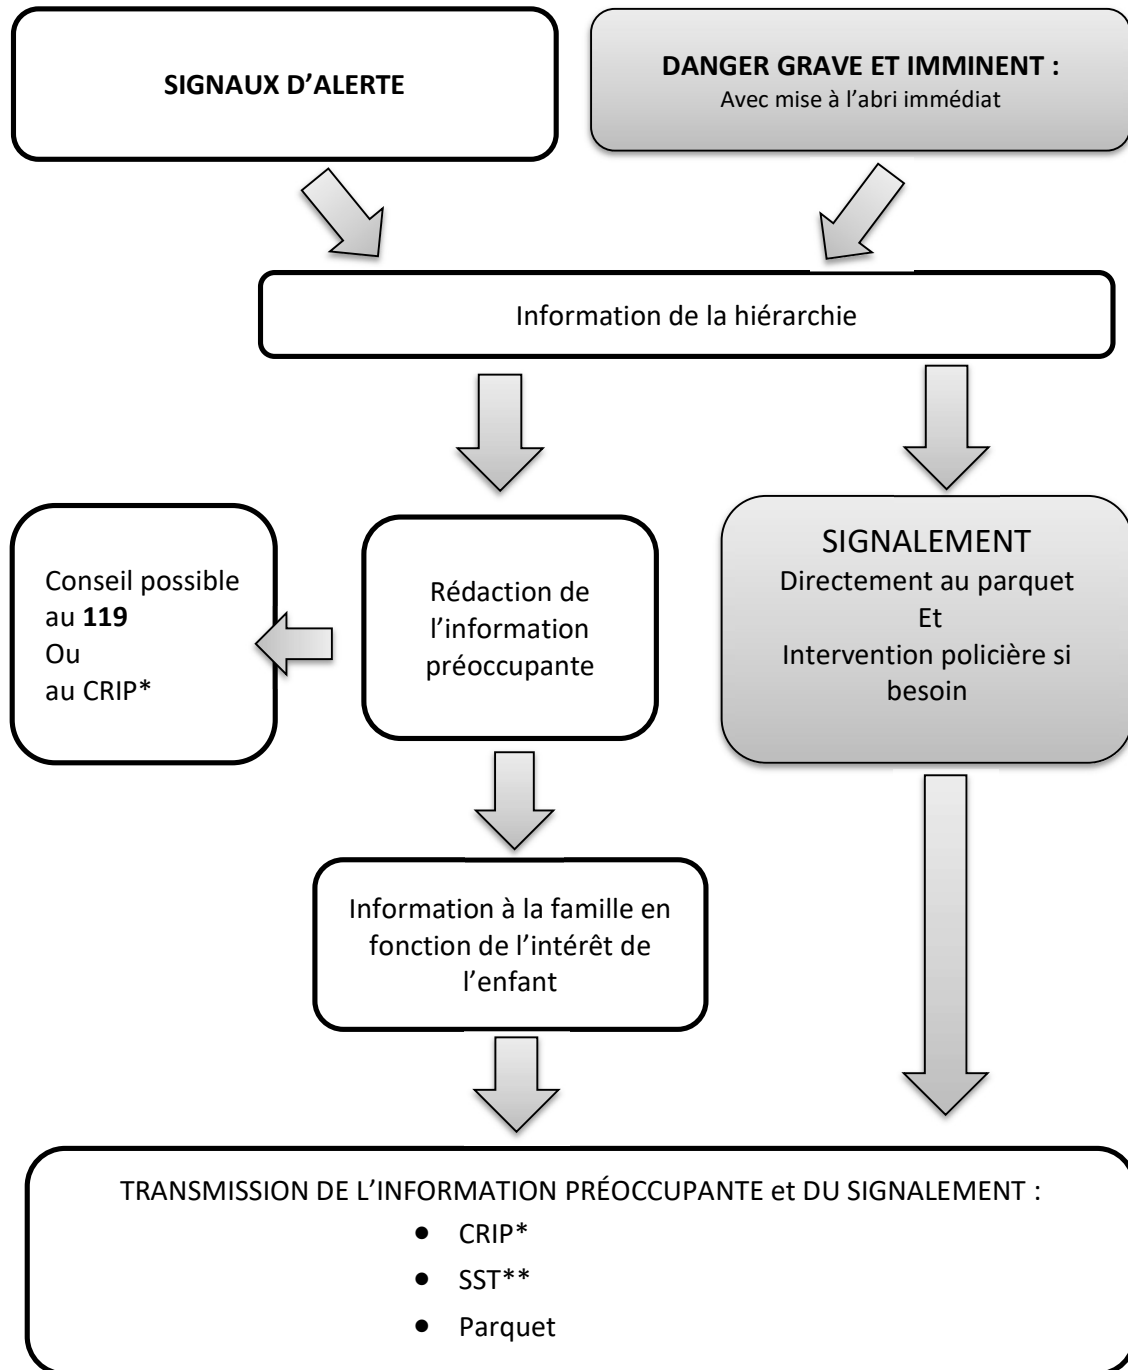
SIGNAUX D'ALERTE

DANGER GRAVE ET IMMINENT :
Avec mise à l'abri immédiat

Information de la hiérarchie

Conseil possible au 119
Ou
au CRIP*

Rédaction de l'information préoccupante

SIGNALEMENT
Directement au parquet
Et
Intervention policière si besoin

Information à la famille en fonction de l'intérêt de l'enfant

TRANSMISSION DE L'INFORMATION PRÉOCCUPANTE et DU SIGNALEMENT :
- CRIP*
- SST**
- Parquet